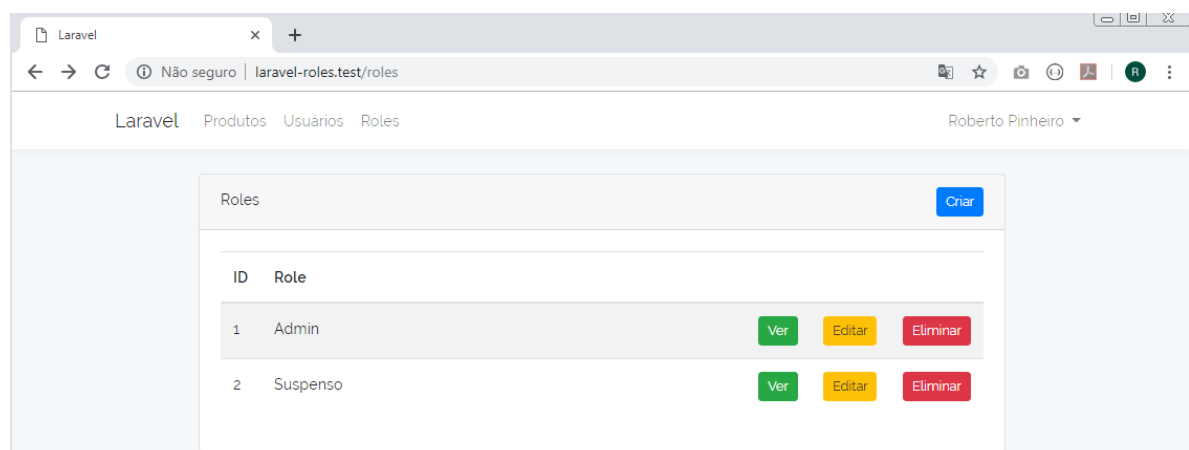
Laravel ×
+

Não seguro | laravel-roles.test/roles

R

Laravel Produtos Usuários Roles Roberto Pinheiro

Roles Criar

| ID | Role | | | |
|---|---|---|---|---|
| 1 | Admin | Ver | Editar | Eliminar |
| 2 | Suspenso | Ver | Editar | Eliminar |